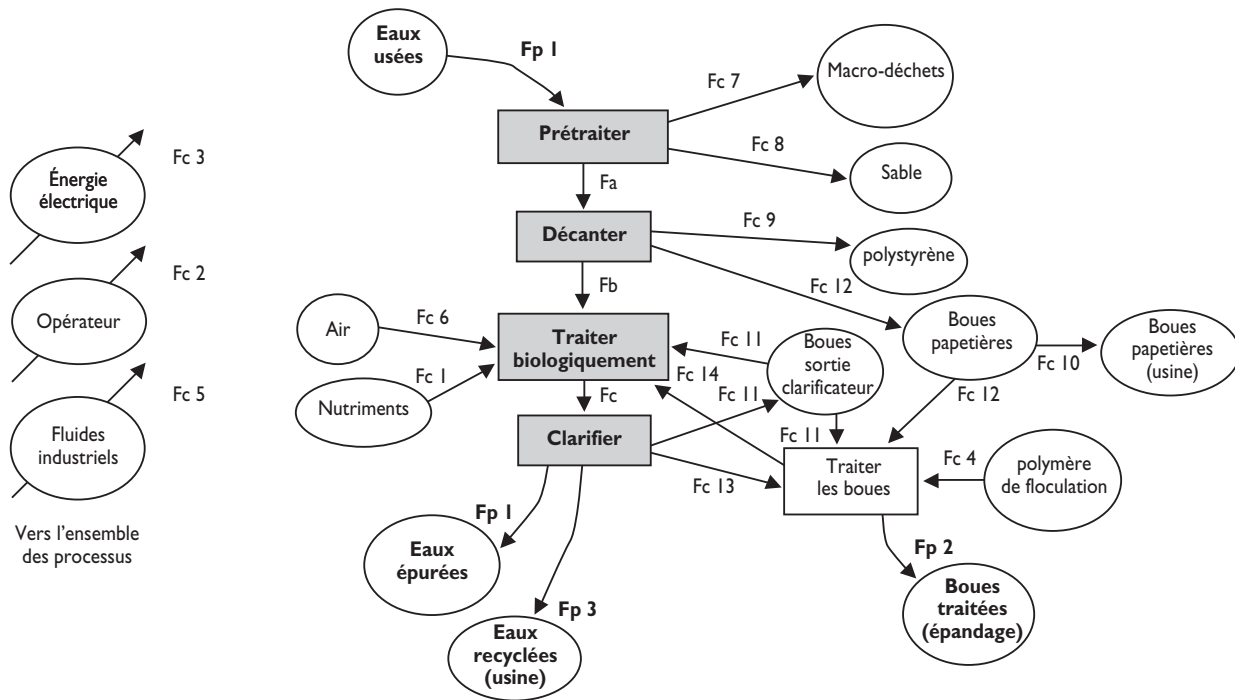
Énergie électrique

Fc 3

Opérateur

Fc 2

Fluides industriels

Fc 5

Vers l'ensemble des processus

Eaux usées

Fp 1

Prétraiter

Fc 7

Macro-déchets

Fc 8

Sable

Fa

Décanter

Fc 9

polystyrène

Fb

Fc 12

Air

Fc 6

Traiter biologiquement

Fc 11

Boues sortie clarificateur

Boues papetières

Fc 10

Boues papetières (usine)

Nutriments

Fc 1

Fc 14

Fc

Fc 11

Fc 12

Clarifier

Fc 11

Fc 13

Traiter les boues

Fc 4

polymère de floculation

Fp 1

Eaux épurées

Fp 3

Eaux recyclées (usine)

Fp 2

Boues traitées (épandage)